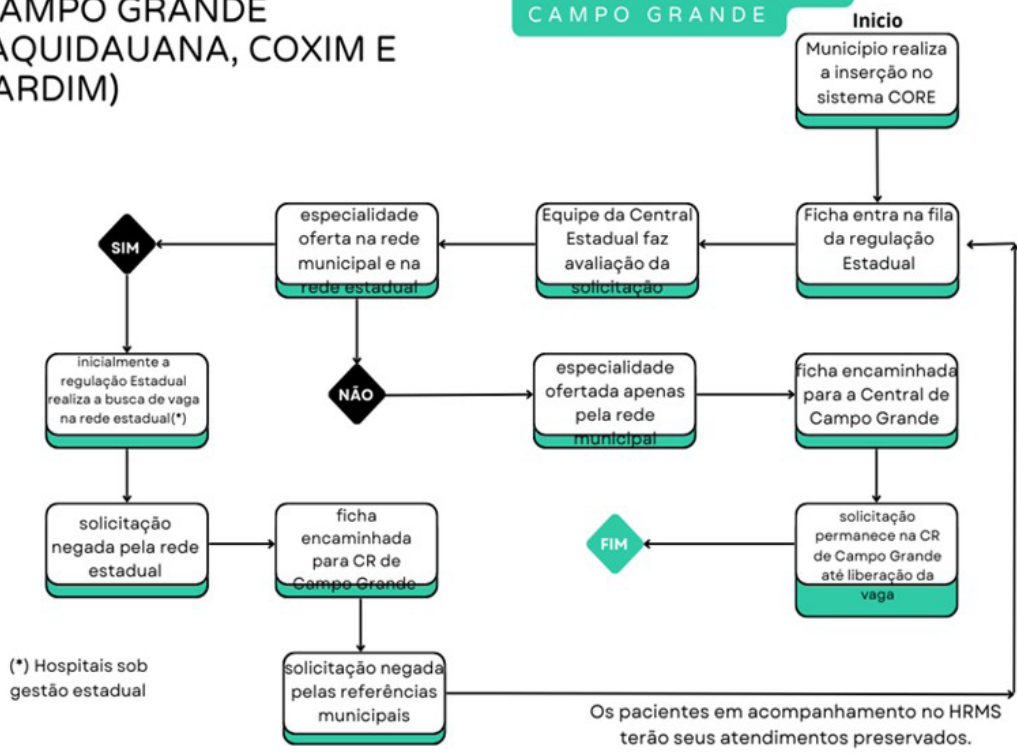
AMPO GRANDE
AQUIDAUANA, COXIM E
ARDIM)

CAMPO GRANDE

Inicio

Município realiza a inserção no sistema CORE

Ficha entra na fila da regulação Estadual

Equipe da Central Estadual faz avaliação da solicitação

especialidade oferta na rede municipal e na rede estadual

SIM

inicialmente a regulação Estadual realiza a busca de vaga na rede estadual(*)

NÃO

especialidade ofertada apenas pela rede municipal

ficha encaminhada para a Central de Campo Grande

solicitação negada pela rede estadual

ficha encaminhada para CR de Campo Grande

FIM

solicitação permanece na CR de Campo Grande até liberação da vaga

(*) Hospitais sob gestão estadual

solicitação negada pelas referências municipais

Os pacientes em acompanhamento no HRMS terão seus atendimentos preservados.